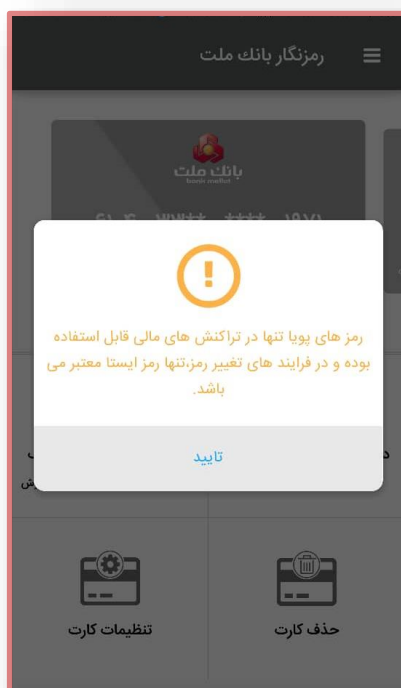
رمزنگار بانک ملت

بانک ملت
bank mellat

۶۱۰۴ ۳۳۷۷ **** ۱۹۷۱

!

رمز های پویا تنها در تراکنش های مالی قابل استفاده بوده و در فرایند های تغییر رمز،تنها رمز ایستا معتبر می باشد.

تایید

تنظیمات کارت

حذف کارت